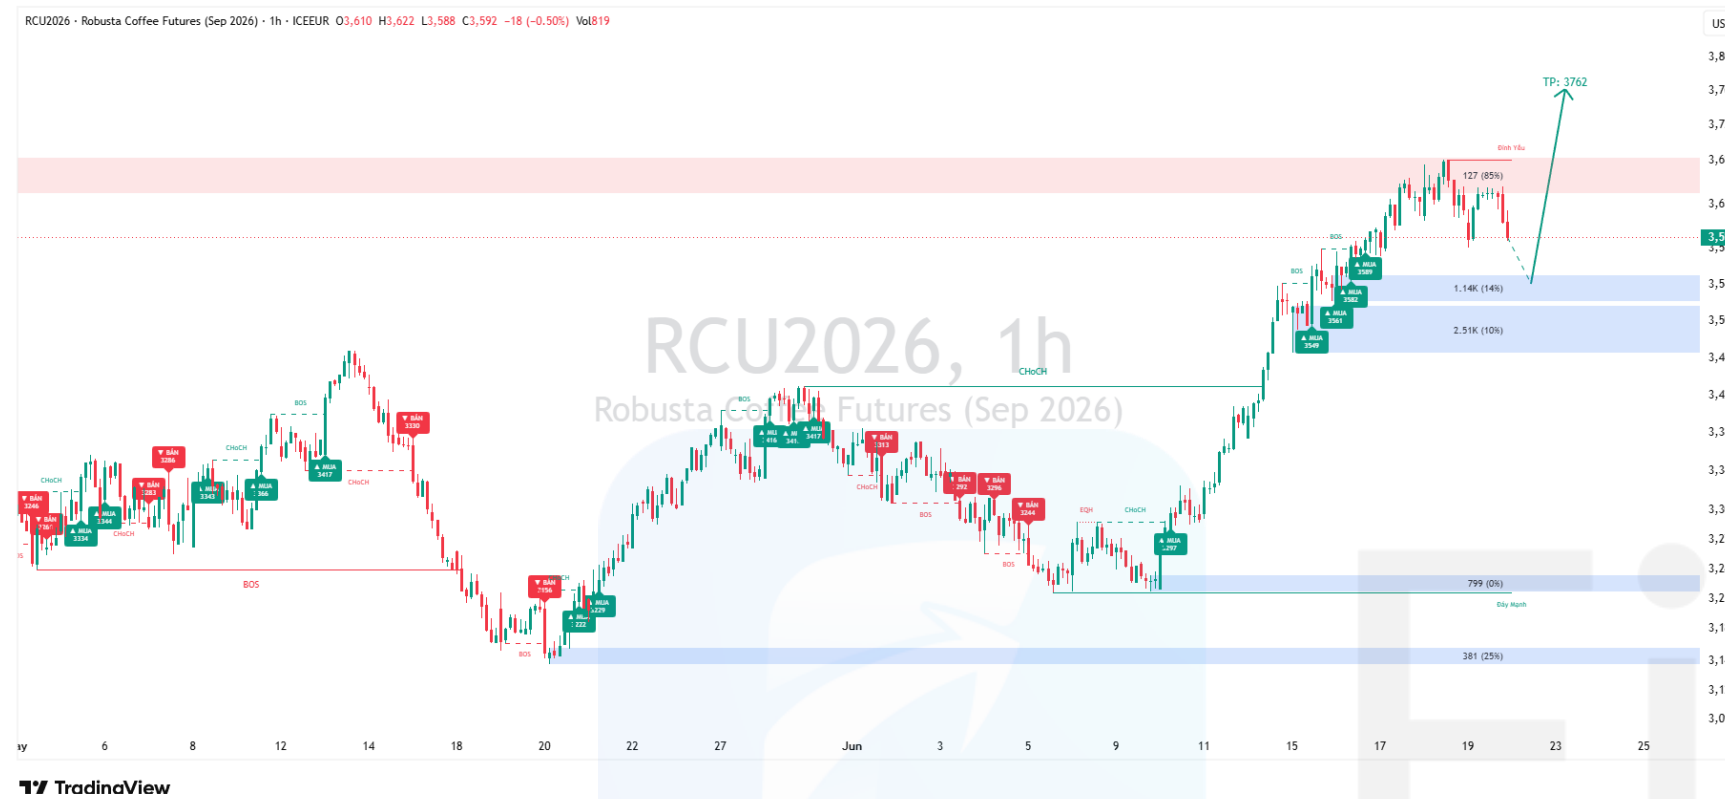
RCU2026 · Robusta Coffee Futures (Sep 2026) · 1h · ICEEUR O3,610 H3,622 L3,588 C3,592 −18 (−0.50%) Vol819

RCU2026, 1h
Robusta Coffee Futures (Sep 2026)

TP: 3762

Đỉnh Yếu
127 (85%)
1.14K (14%)
2.51K (10%)
799 (0%)
Đáy Mạnh
381 (25%)

CHoCH
BOS
EQH
BÁN 3246
BÁN
MUA 3334
MUA 3344
BÁN 3283
BÁN 3286
MUA 3343
MUA 3366
MUA 3417
BÁN 3330
BÁN 3156
MUA 3222
MUA 3229
MUA 3416
MUA 3417
BÁN 3313
BÁN 3292
BÁN 3296
BÁN 3244
MUA 3297
MUA 3549
MUA 3561
MUA 3582
MUA 3589

USD
3,8
3,7
3,7
3,6
3,6
3,5
3,5
3,5
3,4
3,4
3,3
3,3
3,3
3,2
3,2
3,2
3,1
3,1
3,1
3,0

ay 6 8 12 14 18 20 22 27 Jun 3 5 9 11 15 17 19 23 25

TradingView